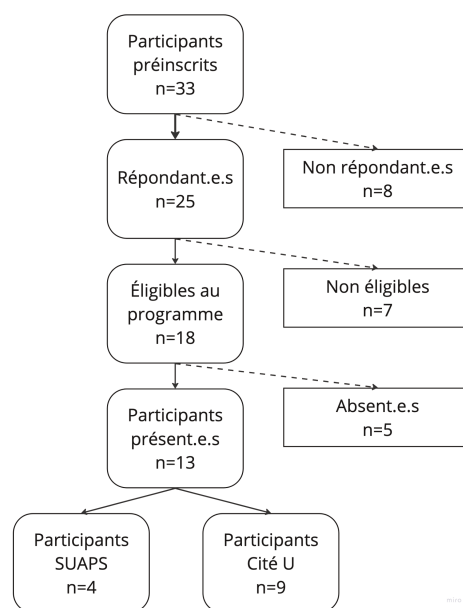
Participants préinscrits
n=33

Non répondant.e.s
n=8

Répondant.e.s
n=25

Non éligibles
n=7

Éligibles au programme
n=18

Absent.e.s
n=5

Participants présent.e.s
n=13

Participants SUAPS
n=4

Participants Cité U
n=9

miro